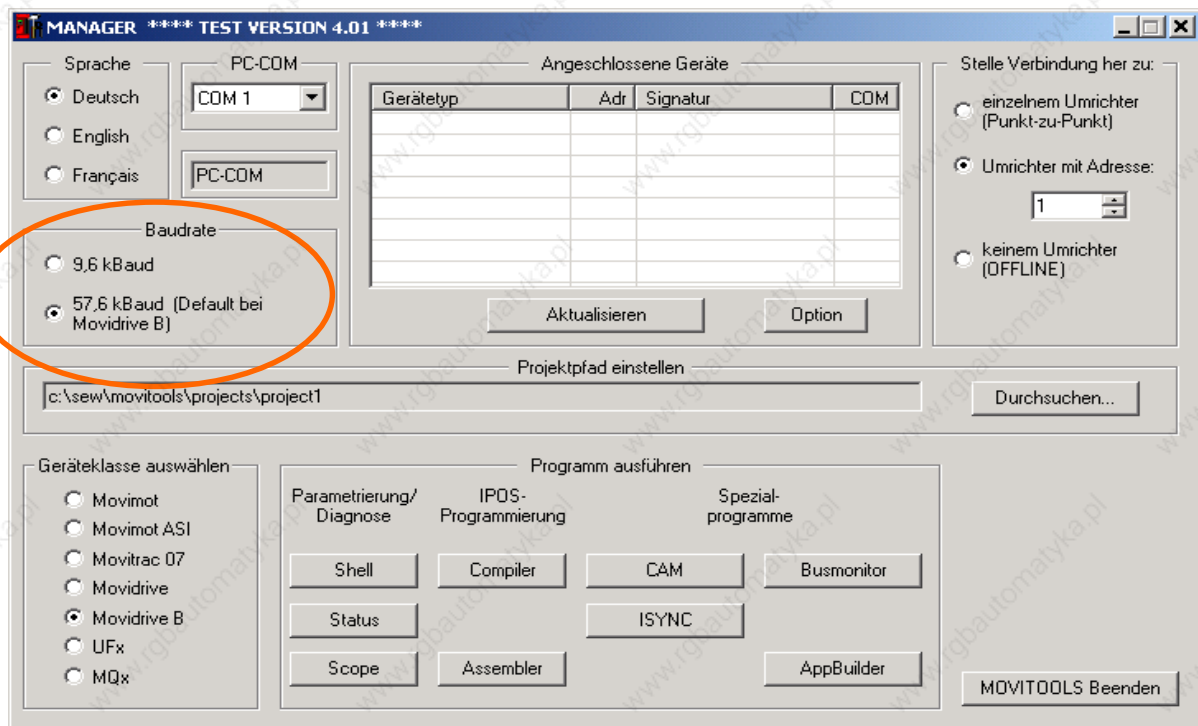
MANAGER **** TEST VERSION 4.01 ****

Sprache
Deutsch
English
Français

PC-COM
COM 1
PC-COM

Baudrate
9,6 kBaud
57,6 kBaud (Default bei Movidrive B)

Angeschlossene Geräte

| Gerätetyp | Adr | Signatur | COM |
|---|---|---|---|
| | | | |

Aktualisieren
Option

Stelle Verbindung her zu:
einzelnem Umrichter (Punkt-zu-Punkt)
Umrichter mit Adresse:
1
keinem Umrichter (OFFLINE)

Projektpfad einstellen
c:\sew\movitools\projects\project1
Durchsuchen...

Geräteklasse auswählen
Movimot
Movimot ASI
Movitrac 07
Movidrive
Movidrive B
UFx
MQx

Programm ausführen
Parametrierung/ Diagnose
IPOS- Programmierung
Spezial- programme
Shell
Compiler
CAM
Busmonitor
Status
ISYNC
Scope
Assembler
AppBuilder

MOVITOOLS Beenden

www.rgbautomatyka.pl